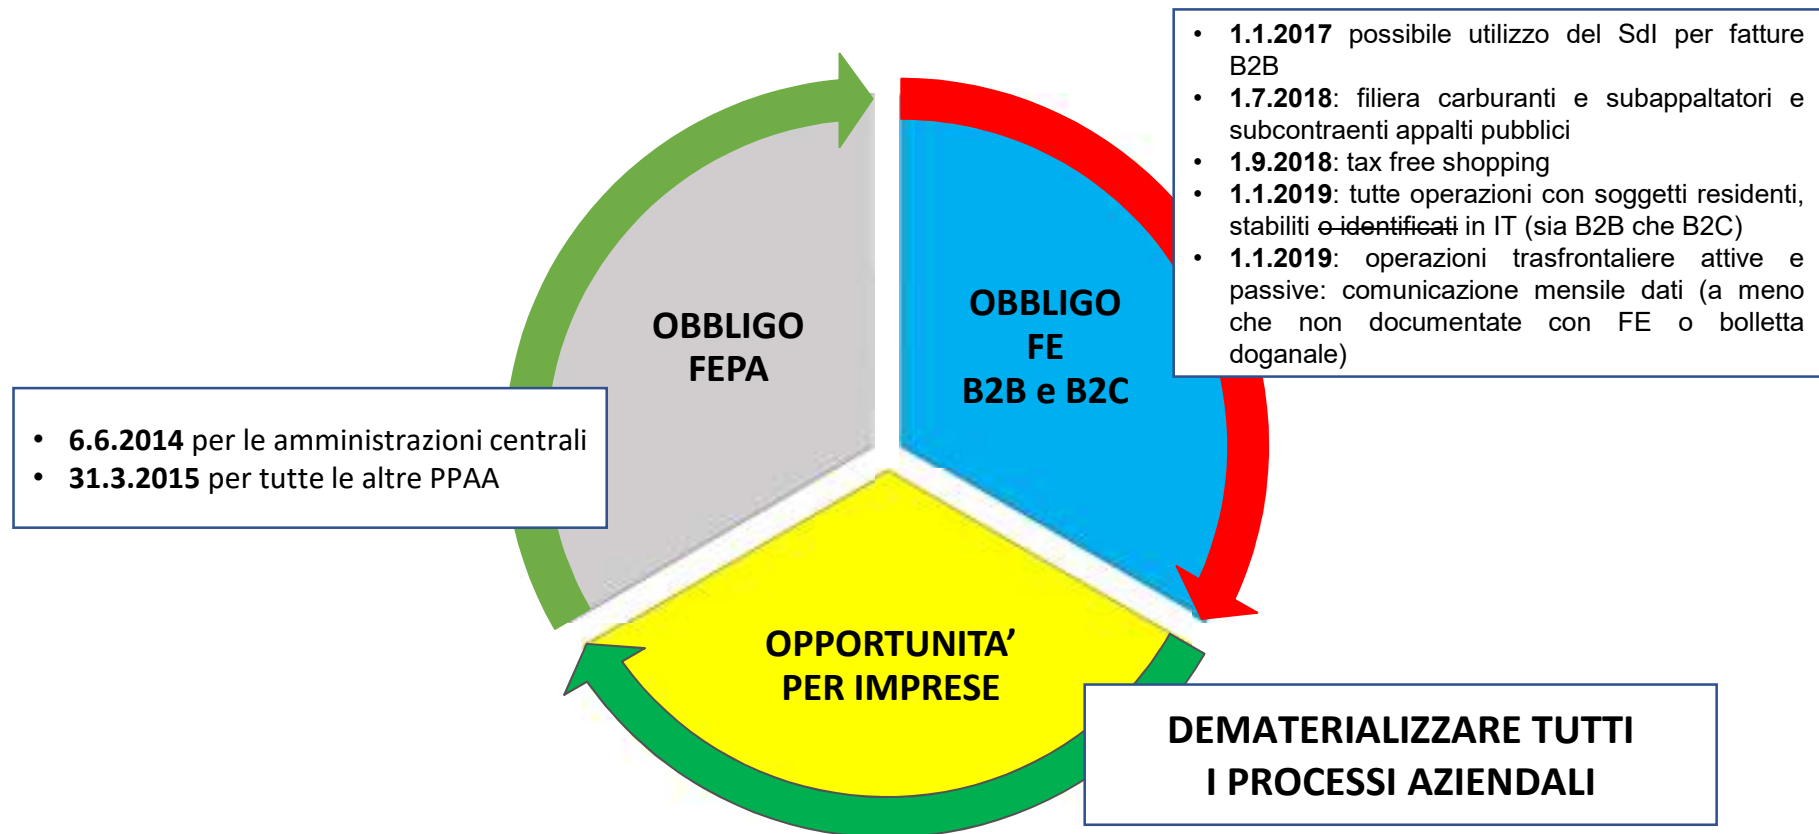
- **1.1.2017** possibile utilizzo del SdI per fatture B2B
- **1.7.2018**: filiera carburanti e subappaltatori e subcontraenti appalti pubblici
- **1.9.2018**: tax free shopping
- **1.1.2019**: tutte operazioni con soggetti residenti, stabiliti ~~o identificati~~ in IT (sia B2B che B2C)
- **1.1.2019**: operazioni trasfrontaliere attive e passive: comunicazione mensile dati (a meno che non documentate con FE o bolletta doganale)

OBBLIGO FEPA

OBBLIGO FE B2B e B2C

- **6.6.2014** per le amministrazioni centrali
- **31.3.2015** per tutte le altre PPAA

OPPORTUNITA' PER IMPRESE

DEMATERIALIZZARE TUTTI I PROCESSI AZIENDALI